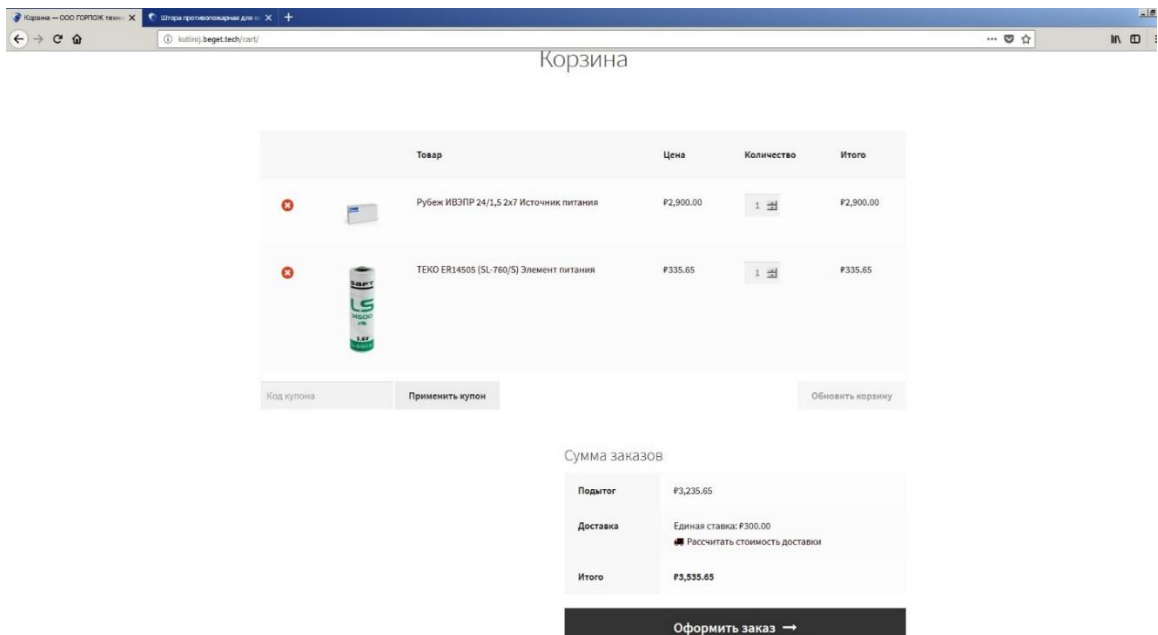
Корзина — ООО ГОРПОЖ техн... Штора противопожарная для ...

kutlinij.beget.tech/cart/

Корзина

| | | Товар | Цена | Количество | Итого |
|---|---|---|---|---|---|
| | | Рубеж ИВЭПР 24/1,5 2х7 Источник питания | ₽2,900.00 | 1 | ₽2,900.00 |
| | | ТЕКО ER14505 (SL-760/S) Элемент питания | ₽335.65 | 1 | ₽335.65 |

Код купона

Применить купон

Обновить корзину

Сумма заказов

| | |
|---|---|
| Подытог | ₽3,235.65 |
| Доставка | Единая ставка: ₽300.00 Рассчитать стоимость доставки |
| Итого | ₽3,535.65 |

Оформить заказ →